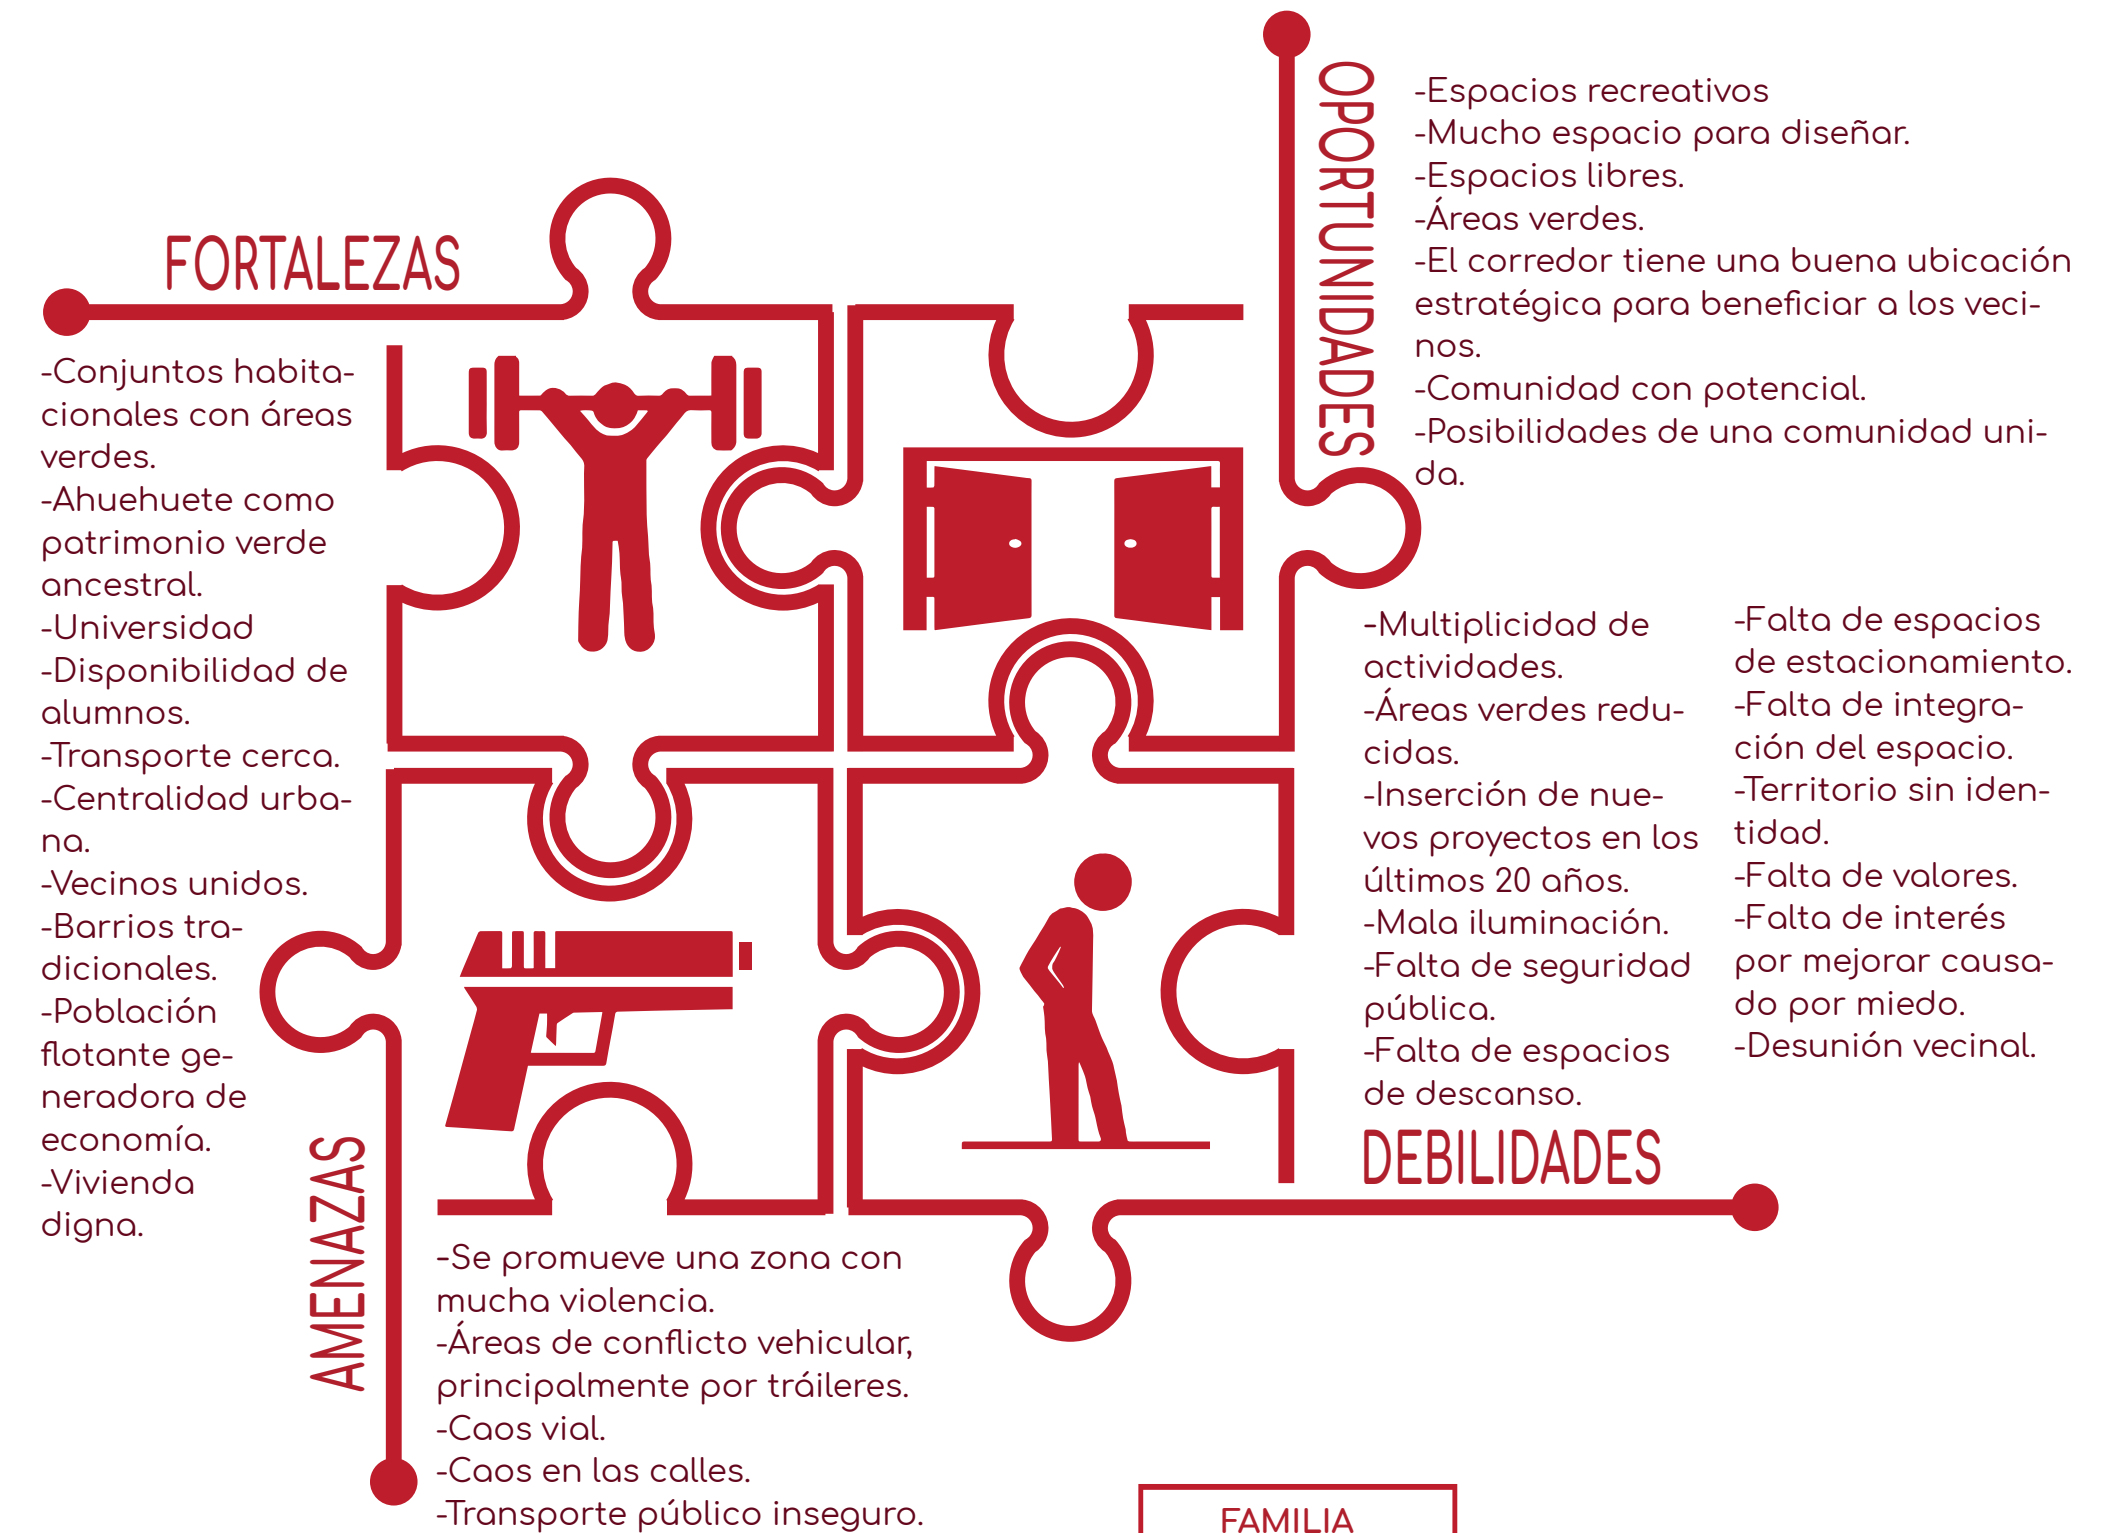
FORTALEZAS

-Conjuntos habitacionales con áreas verdes.
-Ahuehuete como patrimonio verde ancestral.
-Universidad
-Disponibilidad de alumnos.
-Transporte cerca.
-Centralidad urbana.
-Vecinos unidos.
-Barrios tradicionales.
-Población flotante generadora de economía.
-Vivienda digna.

OPORTUNIDADES

-Espacios recreativos
-Mucho espacio para diseñar.
-Espacios libres.
-Áreas verdes.
-El corredor tiene una buena ubicación estratégica para beneficiar a los vecinos.
-Comunidad con potencial.
-Posibilidades de una comunidad unida.

-Multiplicidad de actividades.
-Áreas verdes reducidas.
-Inserción de nuevos proyectos en los últimos 20 años.
-Mala iluminación.
-Falta de seguridad pública.
-Falta de espacios de descanso.

-Falta de espacios de estacionamiento.
-Falta de integración del espacio.
-Territorio sin identidad.
-Falta de valores.
-Falta de interés por mejorar causado por miedo.
-Desunión vecinal.

DEBILIDADES

AMENAZAS

-Se promueve una zona con mucha violencia.
-Áreas de conflicto vehicular, principalmente por tráileres.
-Caos vial.
-Caos en las calles.
-Transporte público inseguro.

FAMILIA